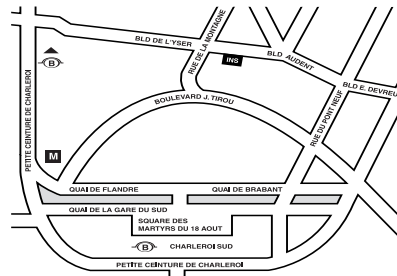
BLD DE L'YSER

RUE DE LA MONTAGNE

INS

BLD AUDENT

BLD E. DEVREUX

B

BOULEVARD J. TIROU

RUE DU PONT NEUF

PETITE CEINTURE DE CHARLEROI

M

QUAI DE FLANDRE

QUAI DE BRABANT

QUAI DE LA GARE DU SUD

SQUARE DES MARTYRS DU 18 AOUT

B

CHARLEROI SUD

PETITE CEINTURE DE CHARLEROI